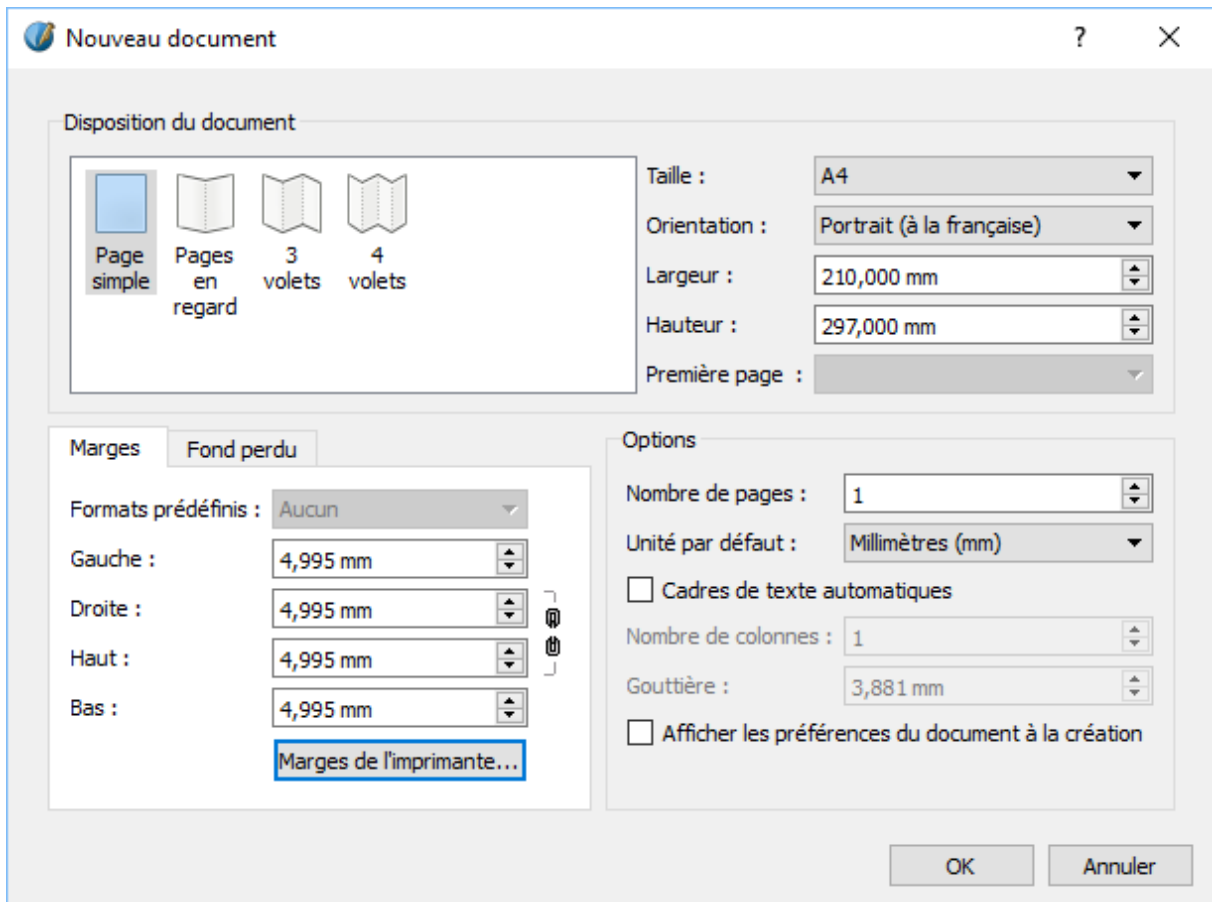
Nouveau document

?

Disposition du document

Page simple

Pages en regard

3 volets

4 volets

Taille : A4

Orientation : Portrait (à la française)

Largeur : 210,000 mm

Hauteur : 297,000 mm

Première page :

Marges

Fond perdu

Formats prédéfinis : Aucun

Gauche : 4,995 mm

Droite : 4,995 mm

Haut : 4,995 mm

Bas : 4,995 mm

Marges de l'imprimante...

Options

Nombre de pages : 1

Unité par défaut : Millimètres (mm)

Cadres de texte automatiques

Nombre de colonnes : 1

Gouttière : 3,881 mm

Afficher les préférences du document à la création

OK

Annuler